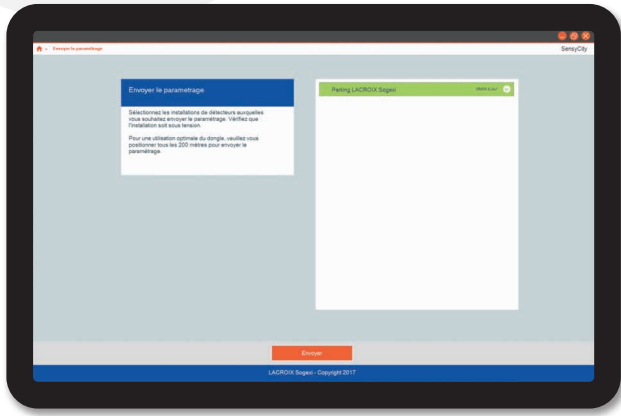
> Envoyer le paramétrage

SensyCity

Envoyer le paramétrage

Sélectionnez les installations de détecteurs auxquelles vous souhaitez envoyer le paramétrage. Vérifiez que l'installation soit sous tension.

Pour une utilisation optimale du dongle, veuillez vous positionner tous les 200 mètres pour envoyer le paramétrage.

Parking LACROIX Sogeo

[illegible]

Envoyer

LACROIX Sogeo - Copyright 2017